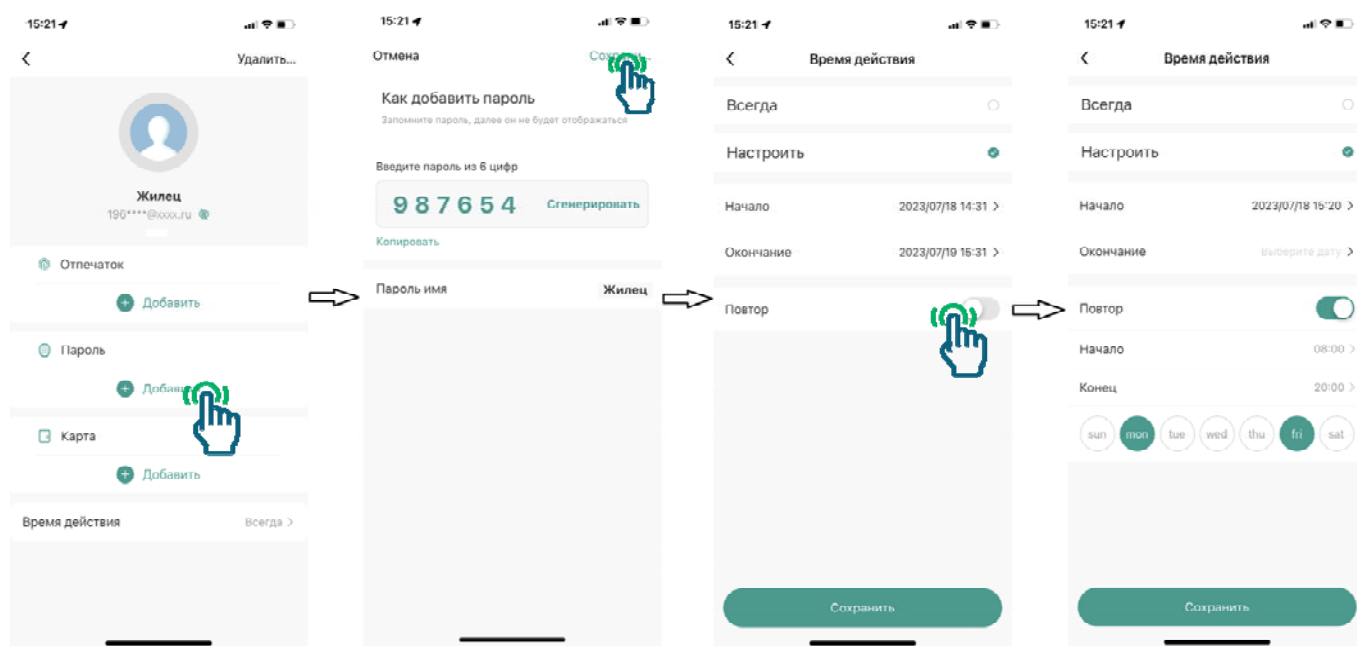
15:21

Удалить...

Жилец
190****@xxxx.ru

Отпечаток
Добавить

Пароль
Добав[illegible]

Карта
Добавить

Время действия
Всегда >

15:21

Отмена
Сох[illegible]

Как добавить пароль
Запомните пароль, далее он не будет отображаться

Введите пароль из 6 цифр
987654
Сгенерировать
Копировать

Пароль имя
Жилец

15:21

Время действия

Всегда

Настроить

Начало
2023/07/18 14:31 >

Окончание
2023/07/19 15:31 >

Повтор

Сохранить

15:21

Время действия

Всегда

Настроить

Начало
2023/07/18 15:20 >

Окончание
Выберите дату >

Повтор

Начало
08:00 >

Конец
20:00 >

sun mon tue wed thu fri sat

Сохранить